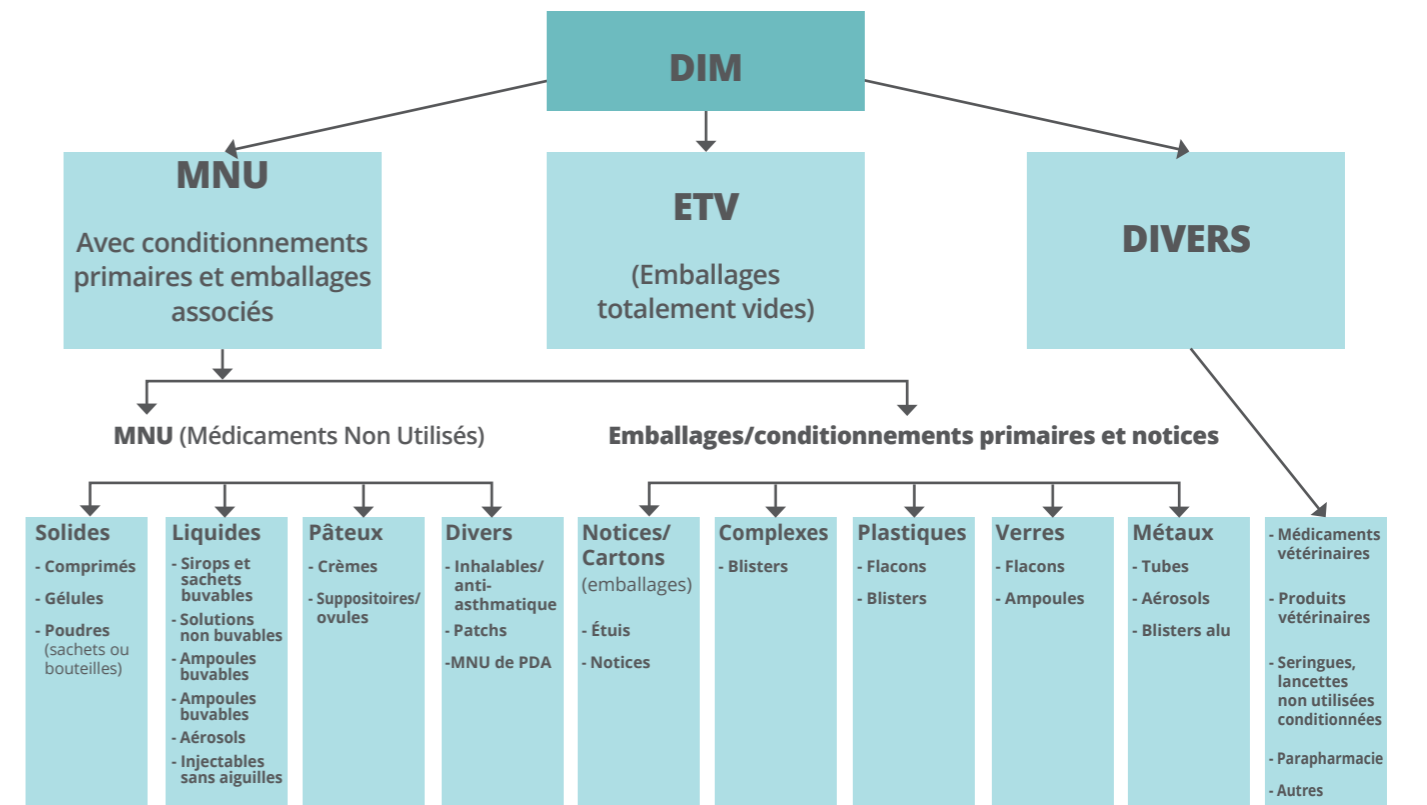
DIM

MNU

Avec conditionnements primaires et emballages associés

ETV

(Emballages totalement vides)

DIVERS

MNU (Médicaments Non Utilisés)

Emballages/conditionnements primaires et notices

Solides
- Comprimés
- Gélules
- Poudres (sachets ou bouteilles)

Liquides
- Sirops et sachets buvables
- Solutions non buvables
- Ampoules buvables
- Ampoules buvables
- Aérosols
- Injectables sans aiguilles

Pâteux
- Crèmes
- Suppositoires/ ovules

Divers
- Inhalables/ anti-asthmatique
- Patchs
-MNU de PDA

Notices/ Cartons (emballages)
- Étuis
- Notices

Complexes
- Blisters

Plastiques
- Flacons
- Blisters

Verres
- Flacons
- Ampoules

Métaux
- Tubes
- Aérosols
- Blisters alu

- Médicaments vétérinaires
- Produits vétérinaires
- Seringues, lancettes non utilisées conditionnées
- Parapharmacie
- Autres